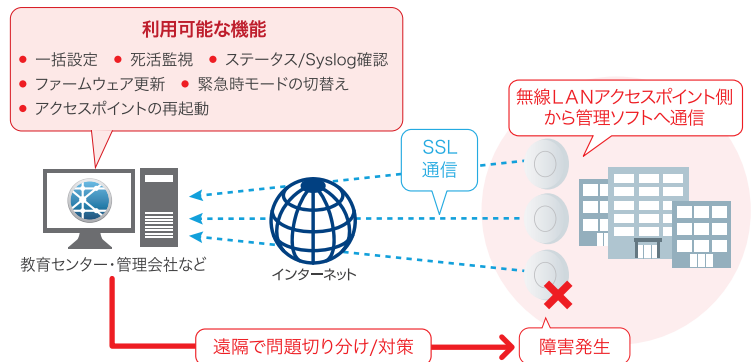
利用可能な機能

一括設定
死活監視
ステータス/Syslog確認
ファームウェア更新
緊急時モードの切替え
アクセスポイントの再起動

無線LANアクセスポイント側から管理ソフトへ通信

SSL通信

教育センター・管理会社など

インターネット

遠隔で問題切り分け/対策

障害発生